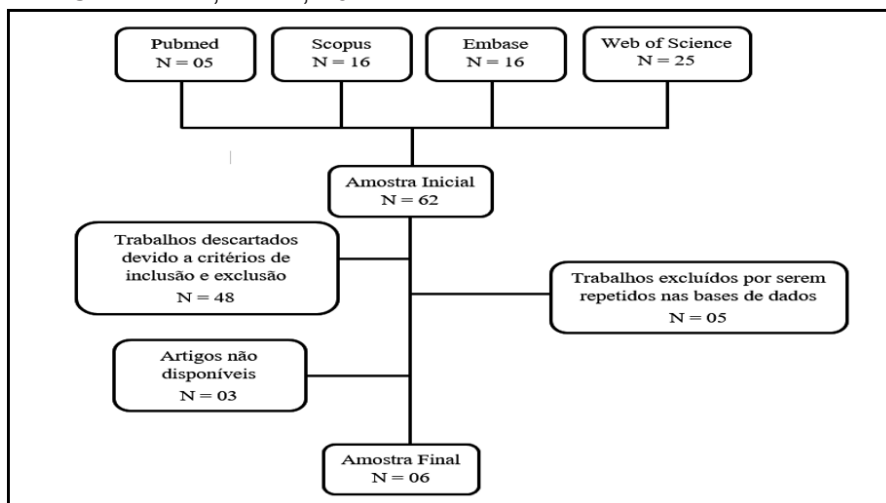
Pubmed
N = 05

Scopus
N = 16

Embase
N = 16

Web of Science
N = 25

Amostra Inicial
N = 62

Trabalhos descartados devido a critérios de inclusão e exclusão
N = 48

Trabalhos excluídos por serem repetidos nas bases de dados
N = 05

Artigos não disponíveis
N = 03

Amostra Final
N = 06